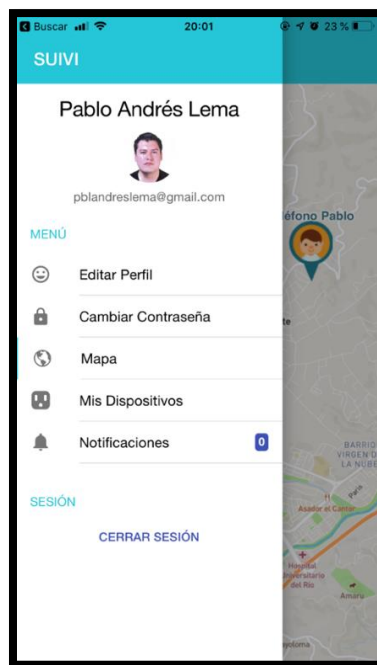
Buscar 20:01 23 %

SUIVI

Pablo Andrés Lema

pblandreslema@gmail.com

MENÚ

Editar Perfil

Cambiar Contraseña

Mapa

Mis Dispositivos

Notificaciones 0

SESIÓN

CERRAR SESIÓN

éfono Pablo

te

BARRIO VIRGEN DE LA NUBE

Asador el Cantar

Hospital Universitario del Río

Amaru

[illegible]